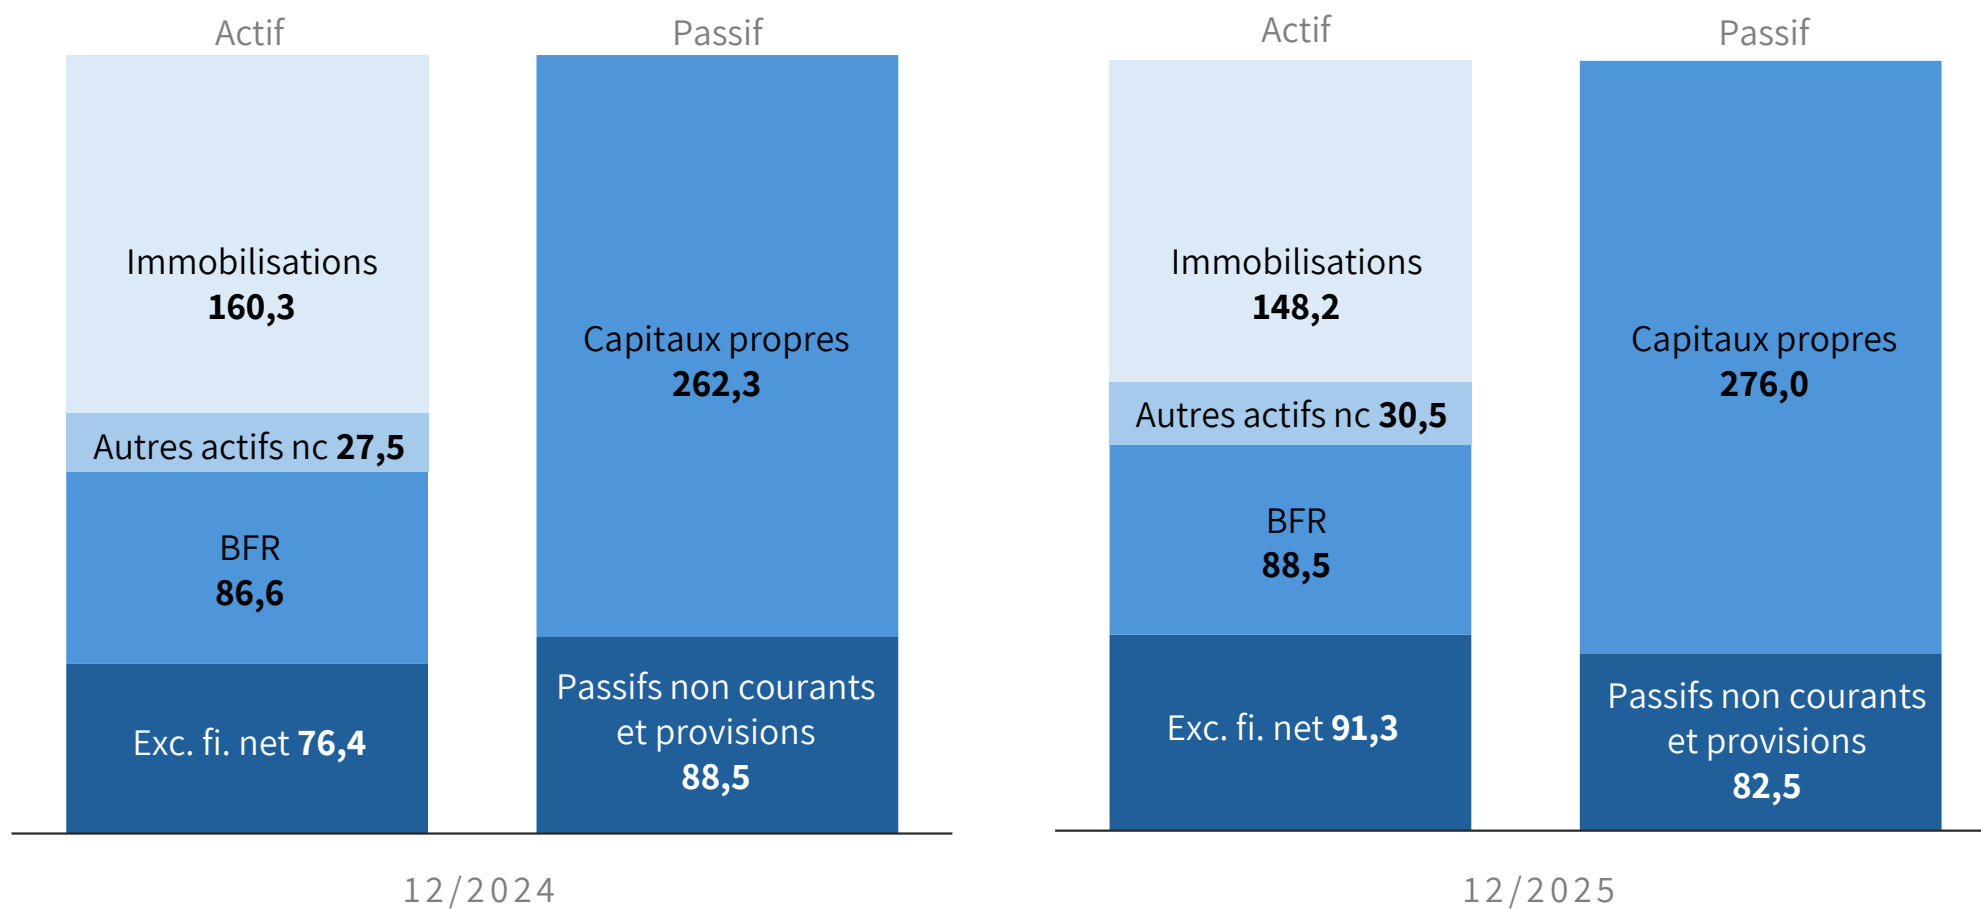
Actif

Immobilisations
160,3

Autres actifs nc 27,5

BFR
86,6

Exc. fi. net 76,4

Passif

Capitaux propres
262,3

Passifs non courants et provisions
88,5

12/2024

Actif

Immobilisations
148,2

Autres actifs nc 30,5

BFR
88,5

Exc. fi. net 91,3

Passif

Capitaux propres
276,0

Passifs non courants et provisions
82,5

12/2025